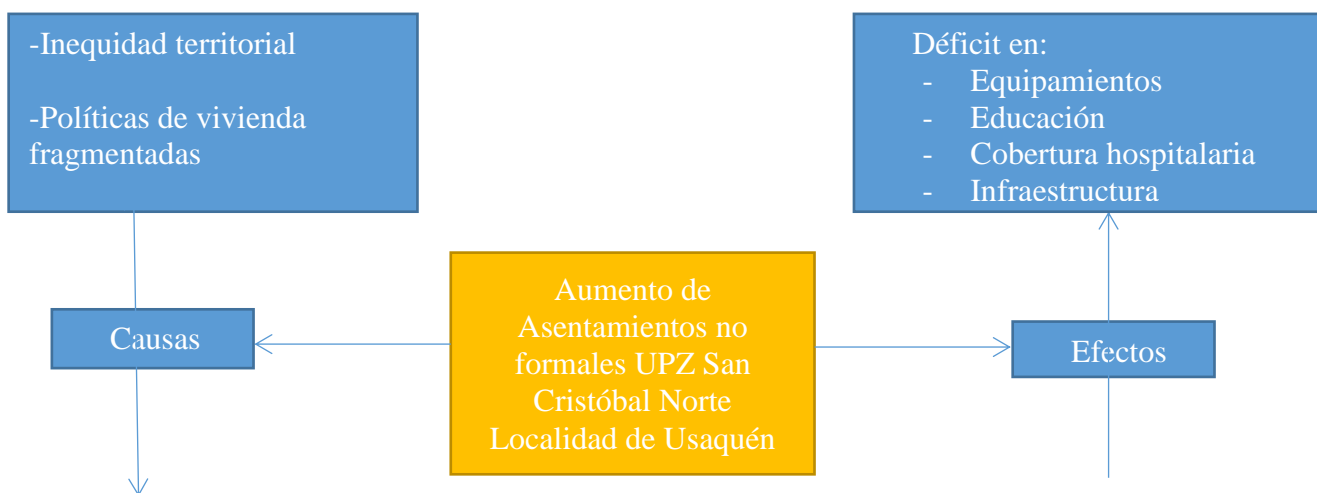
-Inequidad territorial

-Políticas de vivienda fragmentadas

Déficit en:
- Equipamientos
- Educación
- Cobertura hospitalaria
- Infraestructura

Causas

Aumento de Asentamientos no formales UPZ San Cristóbal Norte Localidad de Usaquén

Efectos